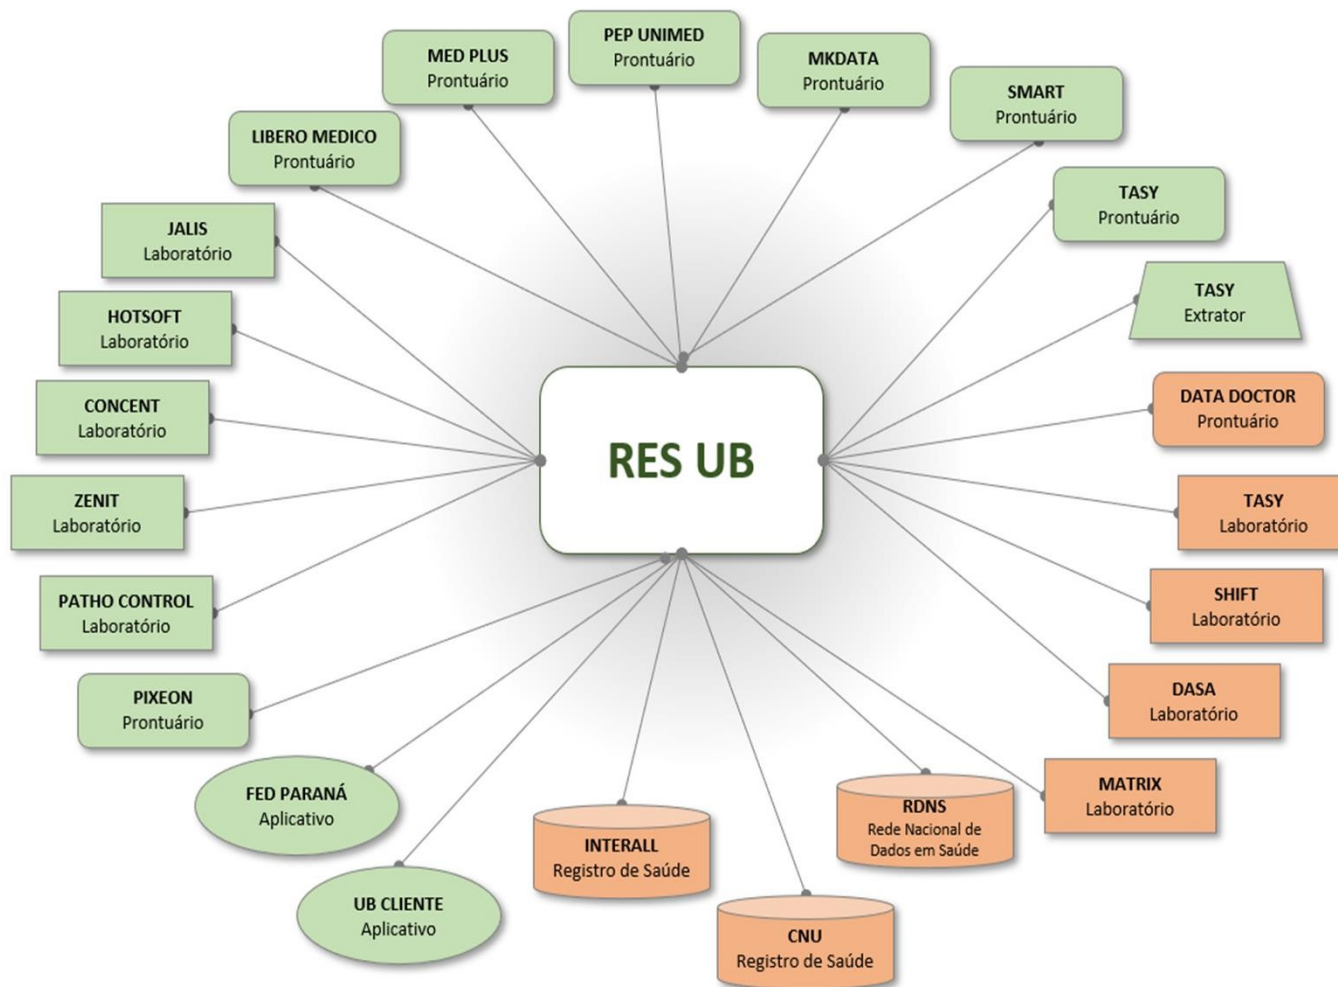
MED PLUS
Prontuário

PEP UNIMED
Prontuário

MKDATA
Prontuário

SMART
Prontuário

LIBERO MEDICO
Prontuário

TASY
Prontuário

JALIS
Laboratório

TASY
Extrator

HOTSOFT
Laboratório

CONCENT
Laboratório

DATA DOCTOR
Prontuário

RES UB

ZENIT
Laboratório

TASY
Laboratório

PATHO CONTROL
Laboratório

SHIFT
Laboratório

PIXEON
Prontuário

DASA
Laboratório

FED PARANÁ
Aplicativo

RDNS
Rede Nacional de Dados em Saúde

MATRIX
Laboratório

INTERALL
Registro de Saúde

UB CLIENTE
Aplicativo

CNU
Registro de Saúde